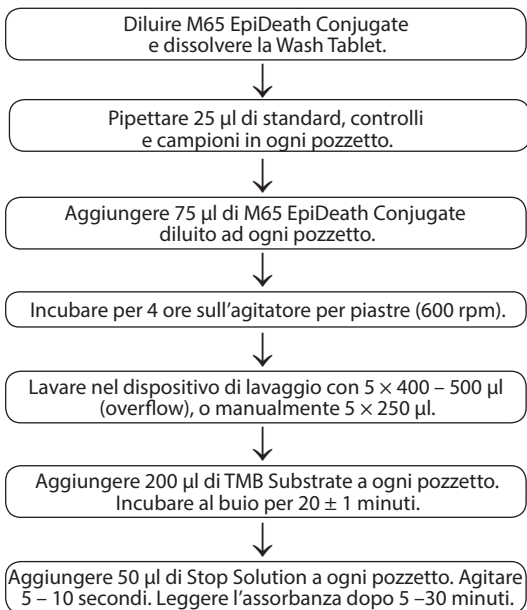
Diluire M65 EpiDeath Conjugate e dissolvere la Wash Tablet.

Pipettare 25 µl di standard, controlli e campioni in ogni pozzetto.

Aggiungere 75 µl di M65 EpiDeath Conjugate diluito ad ogni pozzetto.

Incubare per 4 ore sull'agitatore per piastre (600 rpm).

Lavare nel dispositivo di lavaggio con $5 \times 400 - 500$ µl (overflow), o manualmente $5 \times 250$ µl.

Aggiungere 200 µl di TMB Substrate a ogni pozzetto. Incubare al buio per $20 \pm 1$ minuti.

Aggiungere 50 µl di Stop Solution a ogni pozzetto. Agitare 5 – 10 secondi. Leggere l'assorbanza dopo 5 –30 minuti.